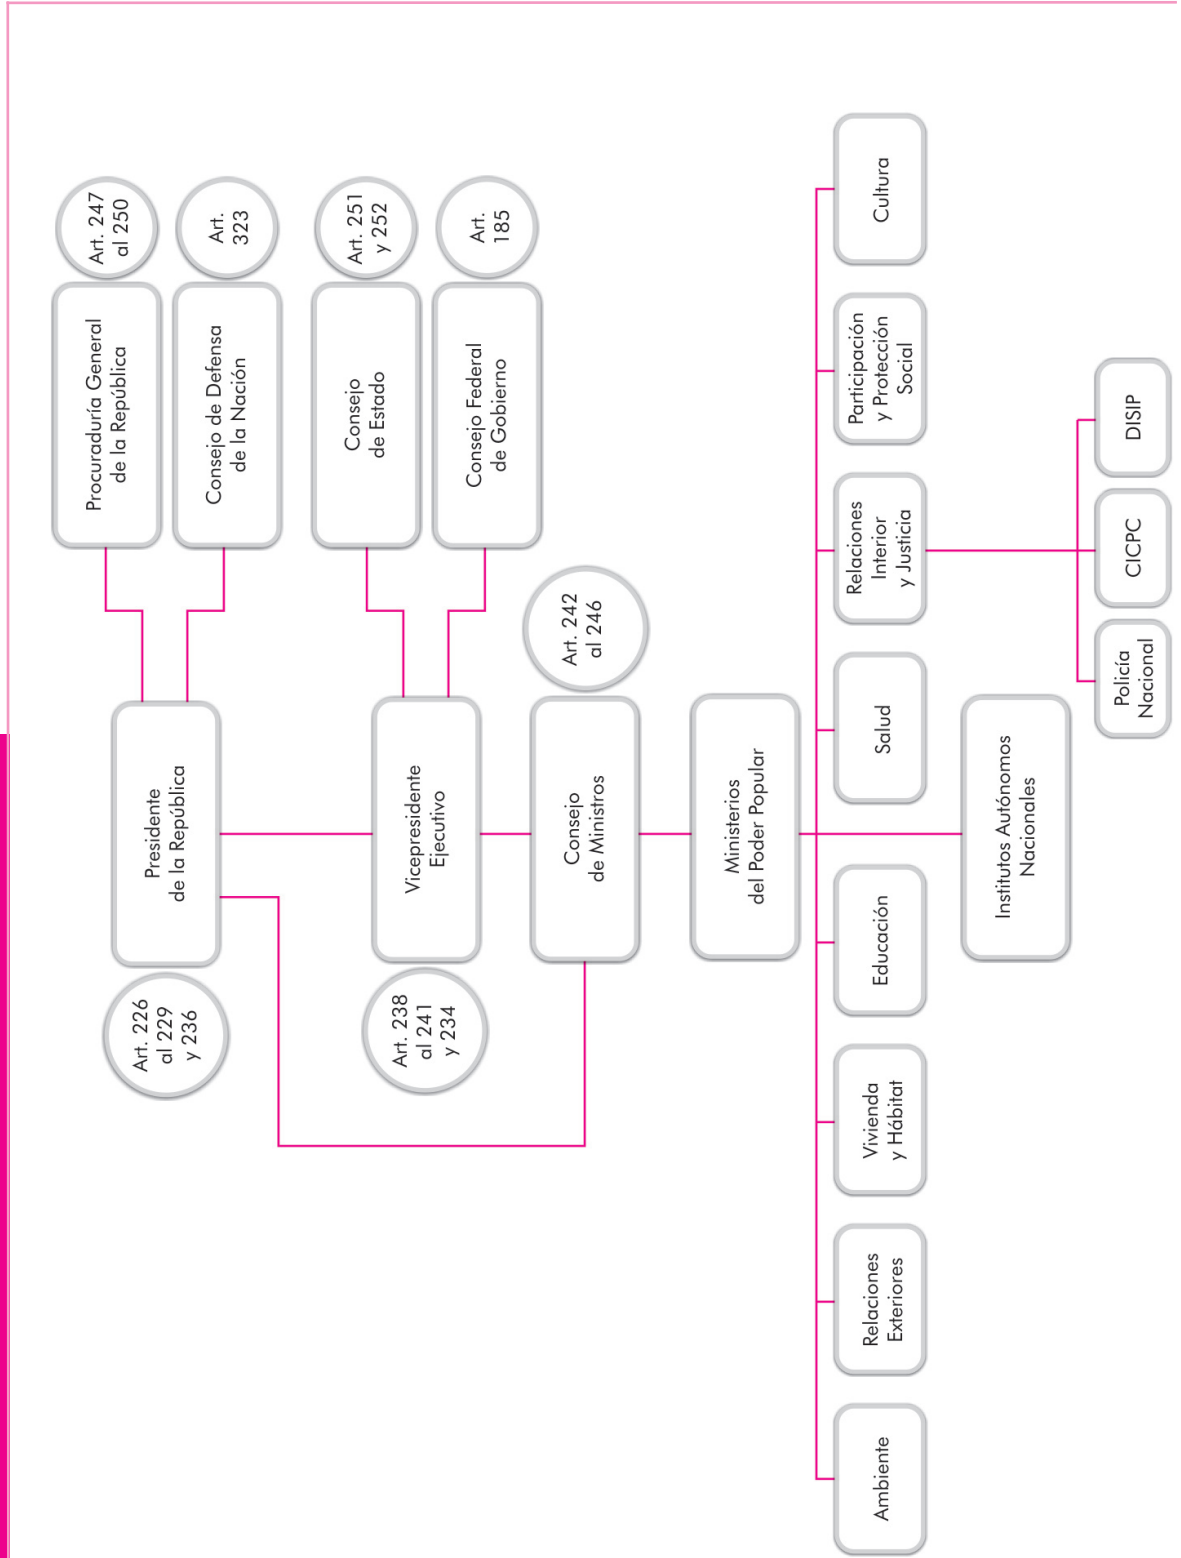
Art. 247 al 250

Art. 323

Art. 251 y 252

Art. 185

Procuraduría General de la República

Consejo de Defensa de la Nación

Consejo de Estado

Consejo Federal de Gobierno

Art. 242 al 246

Presidente de la República

Vicepresidente Ejecutivo

Consejo de Ministros

Ministerios del Poder Popular

Art. 226 al 229 y 236

Art. 238 al 241 y 234

Cultura

Participación y Protección Social

Relaciones Interior y Justicia

Salud

Educación

Vivienda y Hábitat

Relaciones Exteriores

Ambiente

Institutos Autónomos Nacionales

DISIP

CICPC

Policía Nacional